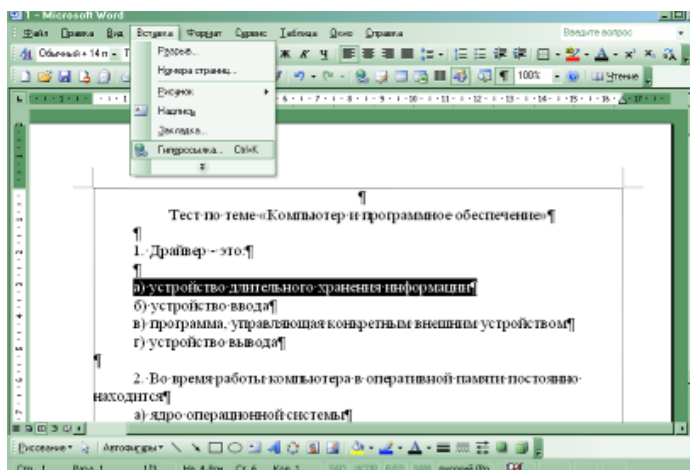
- Microsoft Word

Файл Правка Вид Вставка Формат Сервис Таблица Окно Справка

Введите вопрос

Обычный + 14 п

Разрыв...

Номера страниц...

Рисунок

Надпись

Закладка...

Гиперссылка... Ctrl+K

100%

Чтение

¶

Тест по теме «Компьютер и программное обеспечение»¶

¶

1. Драйвер – это:¶

¶

а) устройство длительного хранения информации¶

б) устройство ввода¶

в) программа, управляющая конкретным внешним устройством¶

г) устройство вывода¶

¶

2. Во время работы компьютера в оперативной памяти постоянно находится¶

а) ядро операционной системы¶

Рисование

Автофигуры

Стр. 1 Разд 1 1/3 На 4,8см Ст 6 Кол 1 ЗАП ИСПР ВДЛ ЗАМ русский (Ро